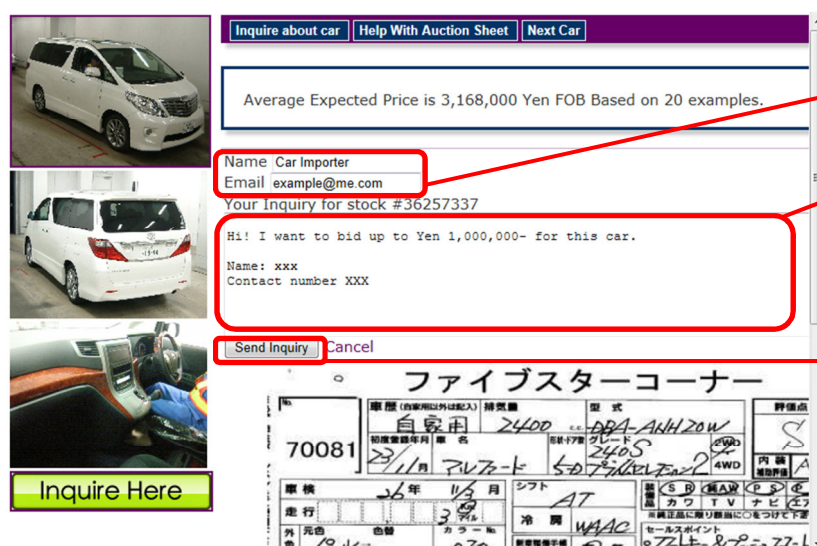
Inquire about car | Help With Auction Sheet | Next Car

Average Expected Price is 3,168,000 Yen FOB Based on 20 examples.

Name Car Importer
Email example@me.com
Your Inquiry for stock #36257337

Hi! I want to bid up to Yen 1,000,000- for this car.

Name: xxx
Contact number XXX

Send Inquiry Cancel

Inquire Here

ファイブスターコーナー

No. 70081
車歴 (自家用以外は記入) 自家用
排気量 2400
型式 DBA-ANH20W
評価点 S
初度登録年月 23/1/月
車名 アルファード
グレード 240S プライムセレクション2
2WD 4WD
車検 26年 11/3 月
走行 3 万
シフト AT
冷房 WAAC
セールスポイント
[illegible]